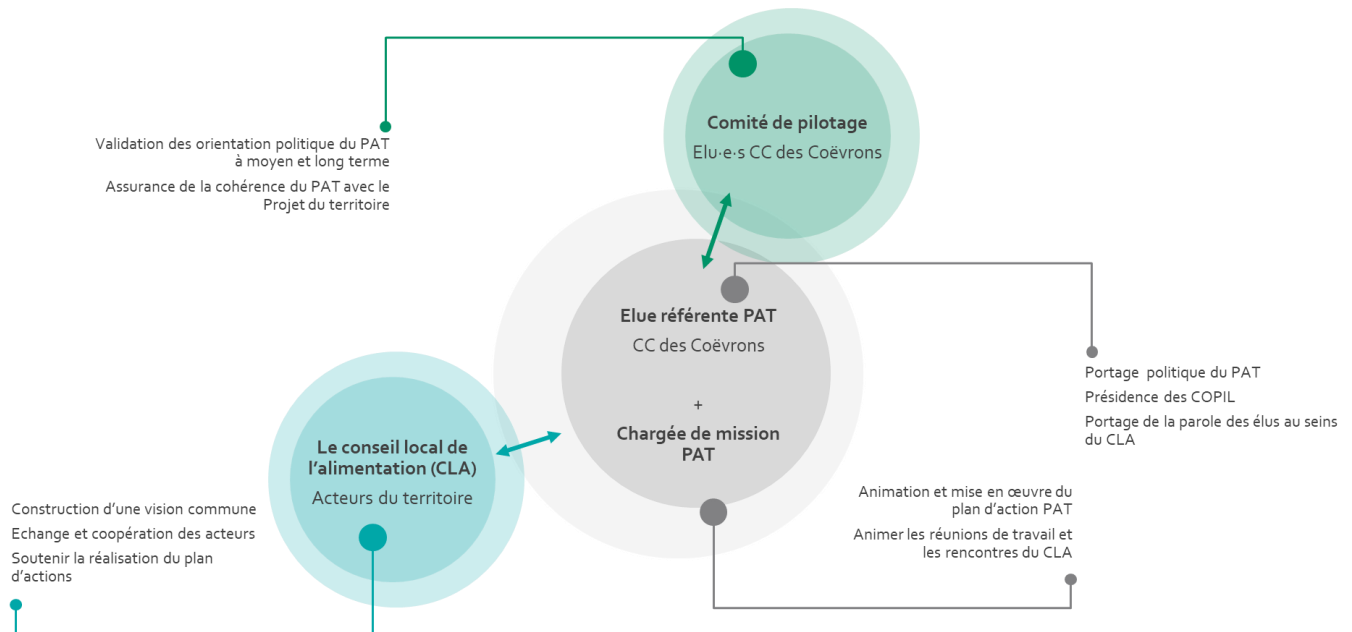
Validation des orientation politique du PAT à moyen et long terme

Assurance de la cohérence du PAT avec le Projet du territoire

Comité de pilotage

Elu·e·s CC des Coëvrons

Elue référente PAT

CC des Coëvrons

+

Chargée de mission PAT

Portage politique du PAT

Présidence des COPIL

Portage de la parole des élus au seins du CLA

Le conseil local de l'alimentation (CLA)

Acteurs du territoire

Construction d'une vision commune

Echange et coopération des acteurs

Soutenir la réalisation du plan d'actions

Animation et mise en œuvre du plan d'action PAT

Animer les réunions de travail et les rencontres du CLA